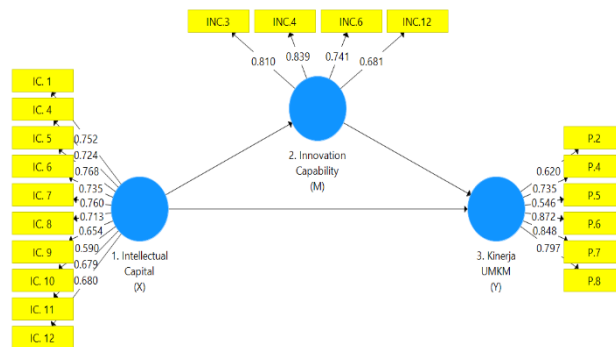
INC.3
INC.4
INC.6
INC.12
0.810
0.839
0.741
0.681
IC. 1
IC. 4
IC. 5
IC. 6
IC. 7
IC. 8
IC. 9
IC. 10
IC. 11
IC. 12
0.752
0.724
0.768
0.735
0.760
0.713
0.654
0.590
0.679
0.680
2. Innovation Capability (M)
1. Intellectual Capital (X)
3. Kinerja UMKM (Y)
0.620
0.735
0.546
0.872
0.848
0.797
P.2
P.4
P.5
P.6
P.7
P.8